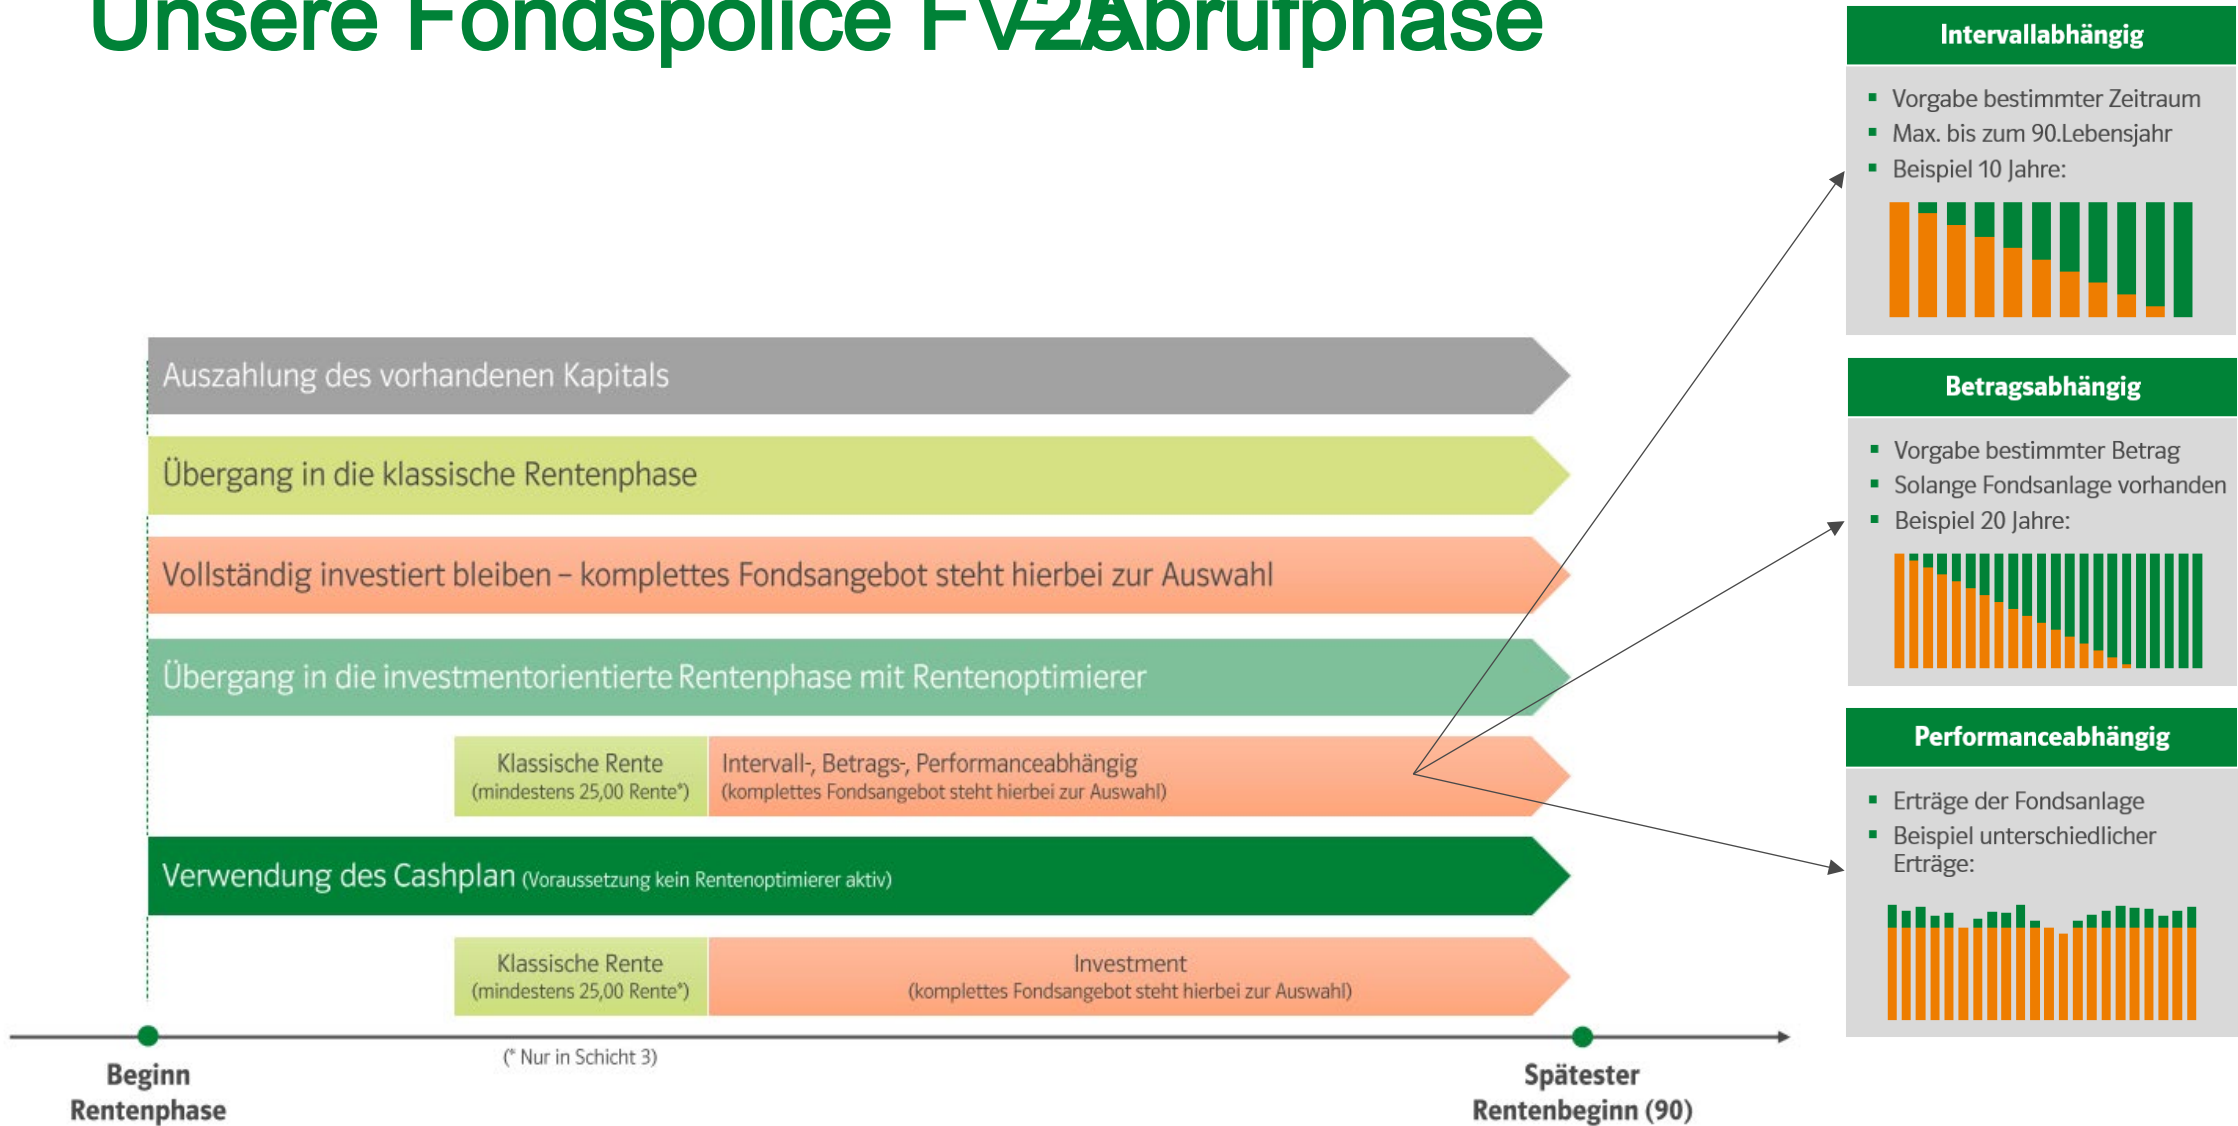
Unsere Fondspolice FV-2 Abrufphase

Auszahlung des vorhandenen Kapitals

Übergang in die klassische Rentenphase

Vollständig investiert bleiben – komplettes Fondsangebot steht hierbei zur Auswahl

Übergang in die investmentorientierte Rentenphase mit Rentenoptimierer

Klassische Rente (mindestens 25,00 Rente*)

Intervall-, Betrags-, Performanceabhängig (komplettes Fondsangebot steht hierbei zur Auswahl)

Verwendung des Cashplan (Voraussetzung kein Rentenoptimierer aktiv)

Klassische Rente (mindestens 25,00 Rente*)

Investment (komplettes Fondsangebot steht hierbei zur Auswahl)

(* Nur in Schicht 3)

Beginn Rentenphase

Spätester Rentenbeginn (90)

Intervallabhängig

- Vorgabe bestimmter Zeitraum
- Max. bis zum 90.Lebensjahr
- Beispiel 10 Jahre:

Betragsabhängig

- Vorgabe bestimmter Betrag
- Solange Fondsanlage vorhanden
- Beispiel 20 Jahre:

Performanceabhängig

- Erträge der Fondsanlage
- Beispiel unterschiedlicher Erträge: